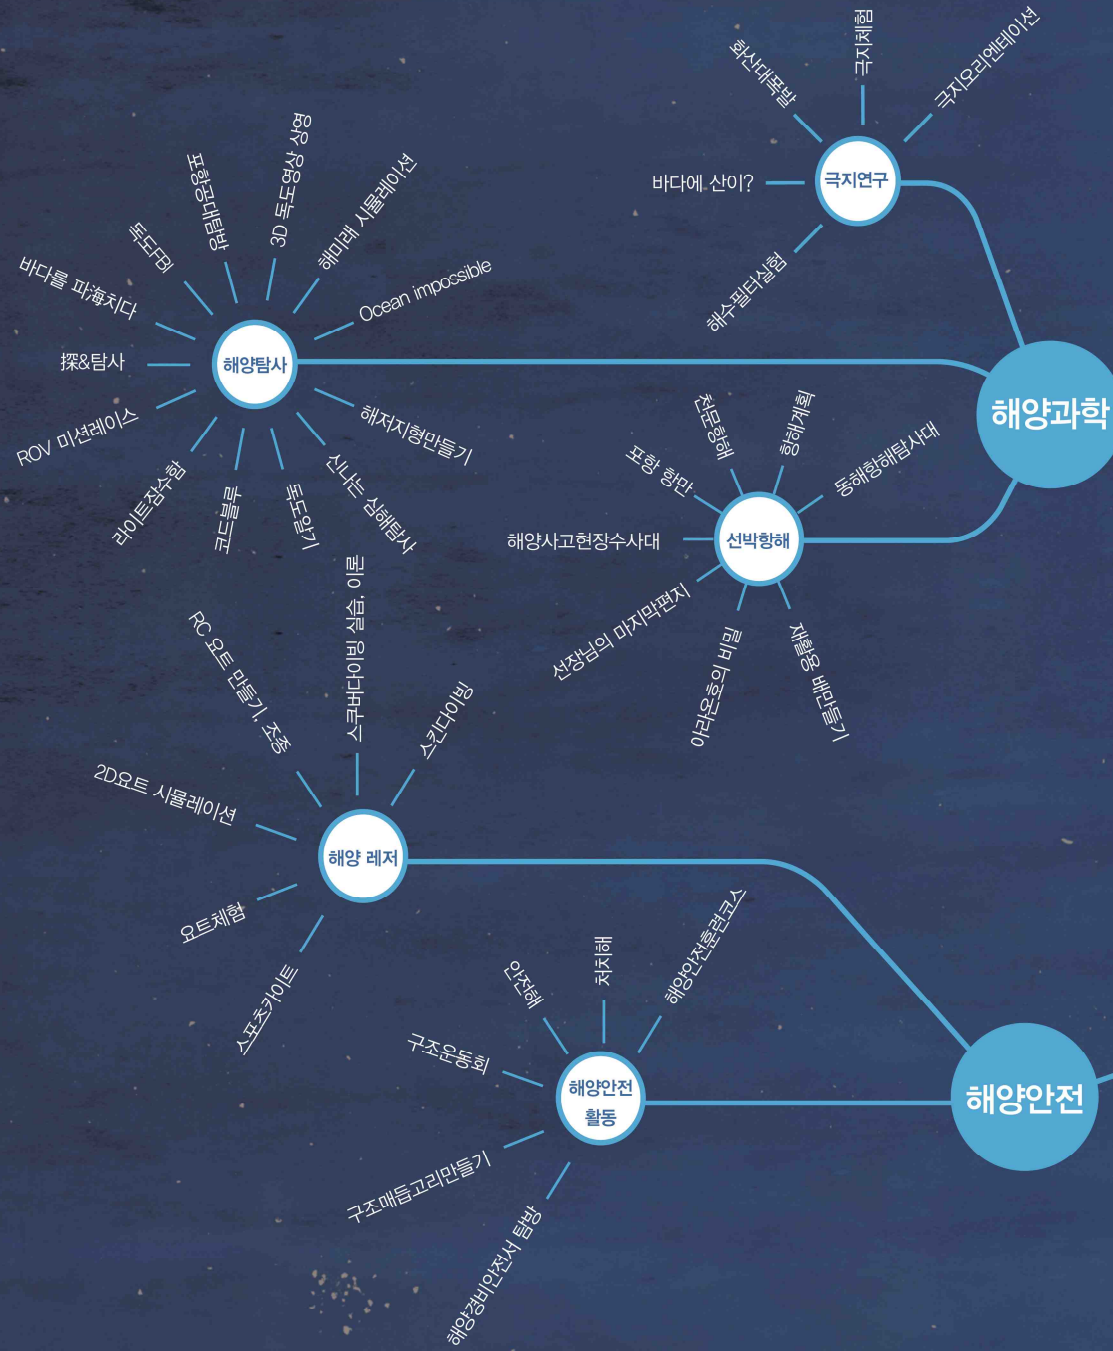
화산대폭발
극지체험
극지오리엔테이션
바다에 산이?
극지연구
해수필터실험

포항공대탐방
3D 독도영상 시청
해미래 시뮬레이션
독도미
바다를 파海치다
Ocean impossible
探&탐사
해양탐사
ROV 미션레이스
해저지형만들기
라이트잠수함
코드블루
독도알기
신나는 심해탐사

해양과학

천문항해
항해계획
포항 항만
동해항해탐사대
해양사고현장수사대
선박항해
선장님의 마지막편지
아라온호의 비밀
재활용 배만들기

RC 요트 만들기, 조종
스쿠버다이빙 실습, 이론
스킨다이빙
2D요트 시뮬레이션
해양 레저
요트체험
스포츠카이트

안전해
처치해
해양안전훈련코스
구조운동회
해양안전 활동
구조매듭고리만들기
해양경비안전서 탐방

해양안전